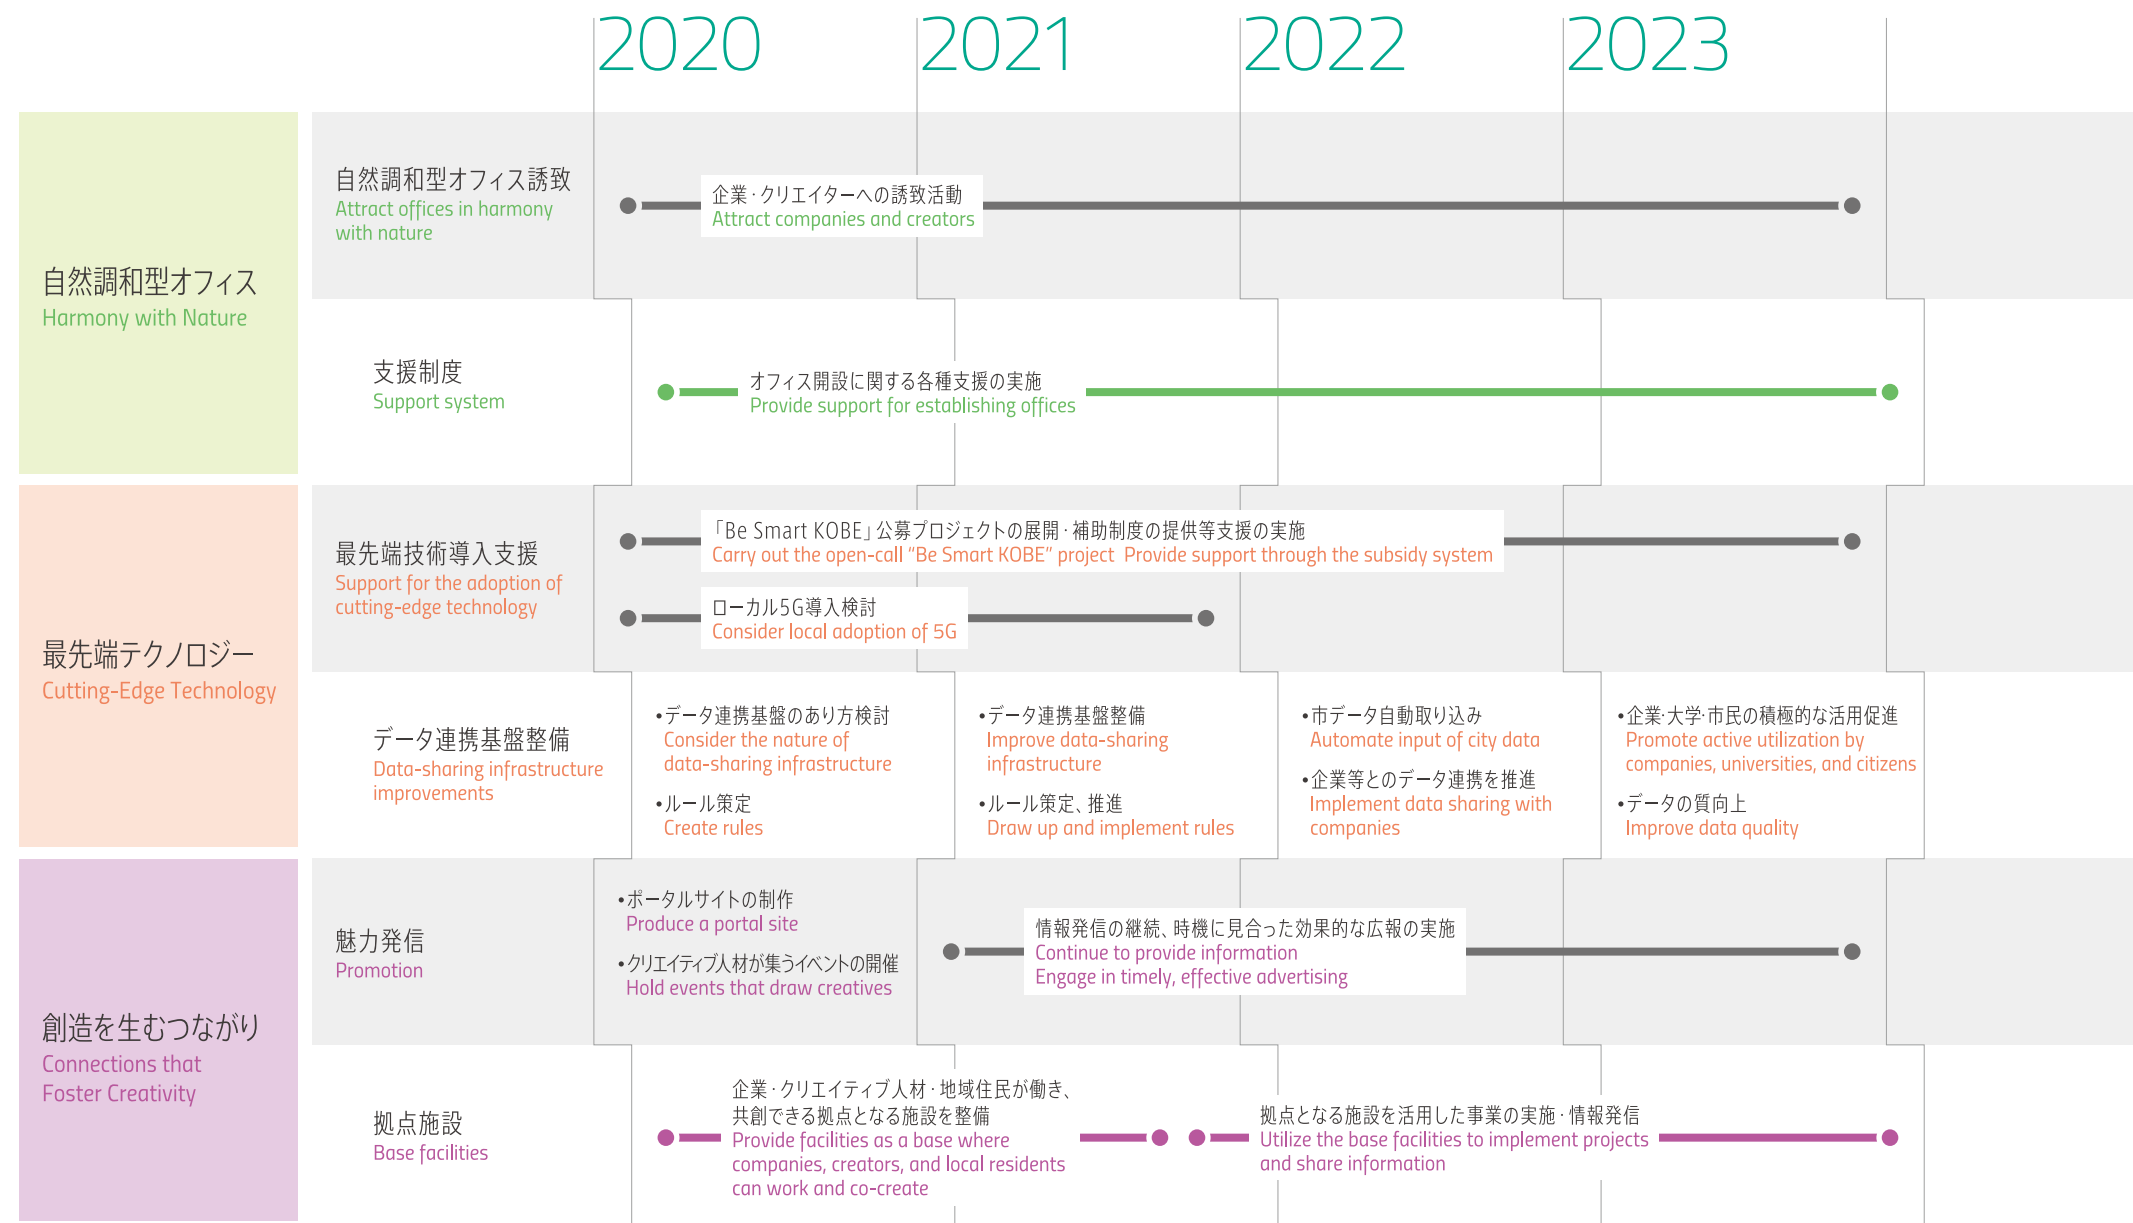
2020 2021 2022 2023

自然調和型オフィス
Harmony with Nature

自然調和型オフィス誘致
Attract offices in harmony with nature

企業・クリエイターへの誘致活動
Attract companies and creators

支援制度
Support system

オフィス開設に関する各種支援の実施
Provide support for establishing offices

最先端テクノロジー
Cutting-Edge Technology

最先端技術導入支援
Support for the adoption of cutting-edge technology

「Be Smart KOBE」公募プロジェクトの展開・補助制度の提供等支援の実施
Carry out the open-call "Be Smart KOBE" project Provide support through the subsidy system

ローカル5G導入検討
Consider local adoption of 5G

データ連携基盤整備
Data-sharing infrastructure improvements

•データ連携基盤のあり方検討
Consider the nature of data-sharing infrastructure

•ルール策定
Create rules

•データ連携基盤整備
Improve data-sharing infrastructure

•ルール策定、推進
Draw up and implement rules

•市データ自動取り込み
Automate input of city data

•企業等とのデータ連携を推進
Implement data sharing with companies

•企業・大学・市民の積極的な活用促進
Promote active utilization by companies, universities, and citizens

•データの質向上
Improve data quality

創造を生むつながり
Connections that Foster Creativity

魅力発信
Promotion

•ポータルサイトの制作
Produce a portal site

•クリエイティブ人材が集うイベントの開催
Hold events that draw creatives

情報発信の継続、時機に見合った効果的な広報の実施
Continue to provide information
Engage in timely, effective advertising

拠点施設
Base facilities

企業・クリエイティブ人材・地域住民が働き、共創できる拠点となる施設を整備
Provide facilities as a base where companies, creators, and local residents can work and co-create

拠点となる施設を活用した事業の実施・情報発信
Utilize the base facilities to implement projects and share information